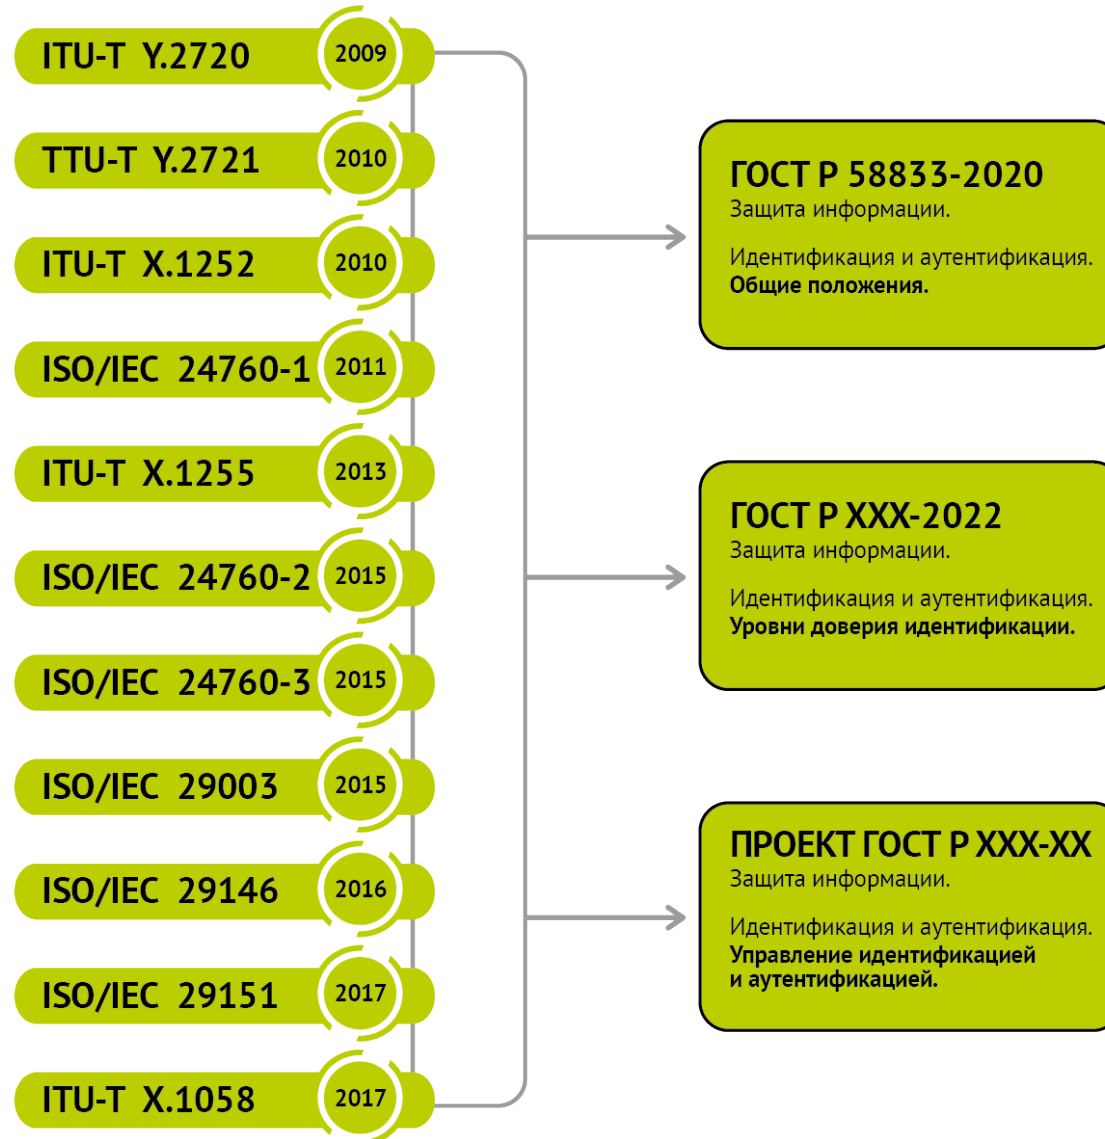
ITU-T Y.2720
2009

TTU-T Y.2721
2010

ITU-T X.1252
2010

ISO/IEC 24760-1
2011

ITU-T X.1255
2013

ISO/IEC 24760-2
2015

ISO/IEC 24760-3
2015

ISO/IEC 29003
2015

ISO/IEC 29146
2016

ISO/IEC 29151
2017

ITU-T X.1058
2017

ГОСТ Р 58833-2020
Защита информации.

Идентификация и аутентификация.
**Общие положения.**

ГОСТ Р XXX-2022
Защита информации.

Идентификация и аутентификация.
**Уровни доверия идентификации.**

ПРОЕКТ ГОСТ Р XXX-XX
Защита информации.

Идентификация и аутентификация.
**Управление идентификацией и аутентификацией.**